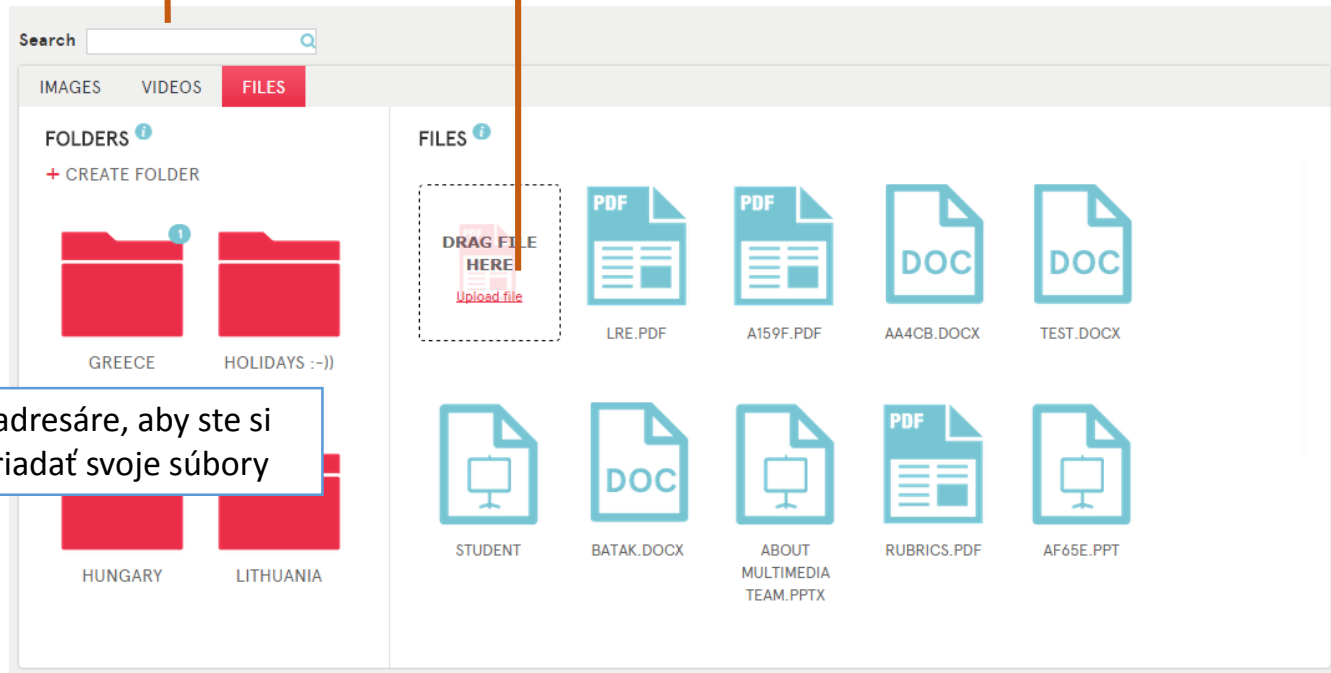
Search

IMAGES VIDEOS FILES

FOLDERS

+ CREATE FOLDER

1

GREECE HOLIDAYS :-))

adresáre, aby ste si
riadať svoje súbory

HUNGARY LITHUANIA

FILES

DRAG FILE HERE
Upload file

PDF
LRE.PDF

PDF
A159F.PDF

DOC
AA4CB.DOCX

DOC
TEST.DOCX

STUDENT

DOC
BATAK.DOCX

ABOUT MULTIMEDIA TEAM.PPTX

PDF
RUBRICS.PDF

AF65E.PPT